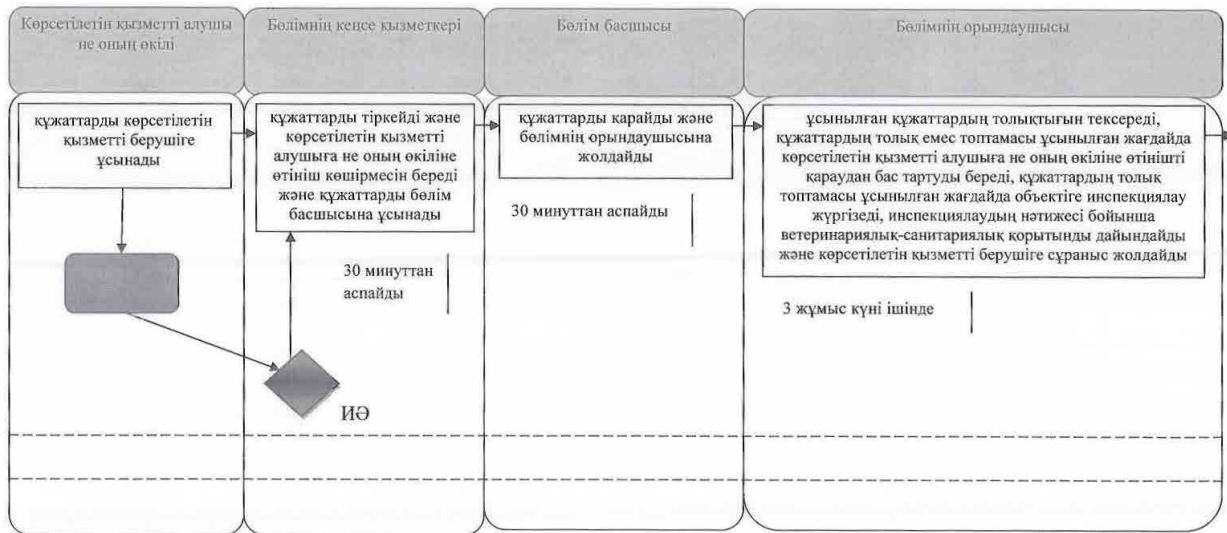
Көрсетілетін қызметті алушы не оның өкілі

Бөлімнің кеңсе қызметкері

Бөлім басшысы

Бөлімнің орындаушысы

құжаттарды көрсетілетін қызметті берушіге ұсынады

құжаттарды тіркейді және көрсетілетін қызметті алушыға не оның өкіліне өтініш көшірмесін береді және құжаттарды бөлім басшысына ұсынады

құжаттарды қарайды және бөлімнің орындаушысына жолдайды

ұсынылған құжаттардың толықтығын тексереді, құжаттардың толық емес топтамасы ұсынылған жағдайда көрсетілетін қызметті алушыға не оның өкіліне өтінішті қараудан бас тартуды береді, құжаттардың толық топтамасы ұсынылған жағдайда объектіге инспекциялау жүргізеді, инспекциялаудың нәтижесі бойынша ветеринариялық-санитариялық қорытынды дайындайды және көрсетілетін қызметті берушіге сұраныс жолдайды

30 минуттан аспайды

30 минуттан аспайды

3 жұмыс күні ішінде

ИӘ